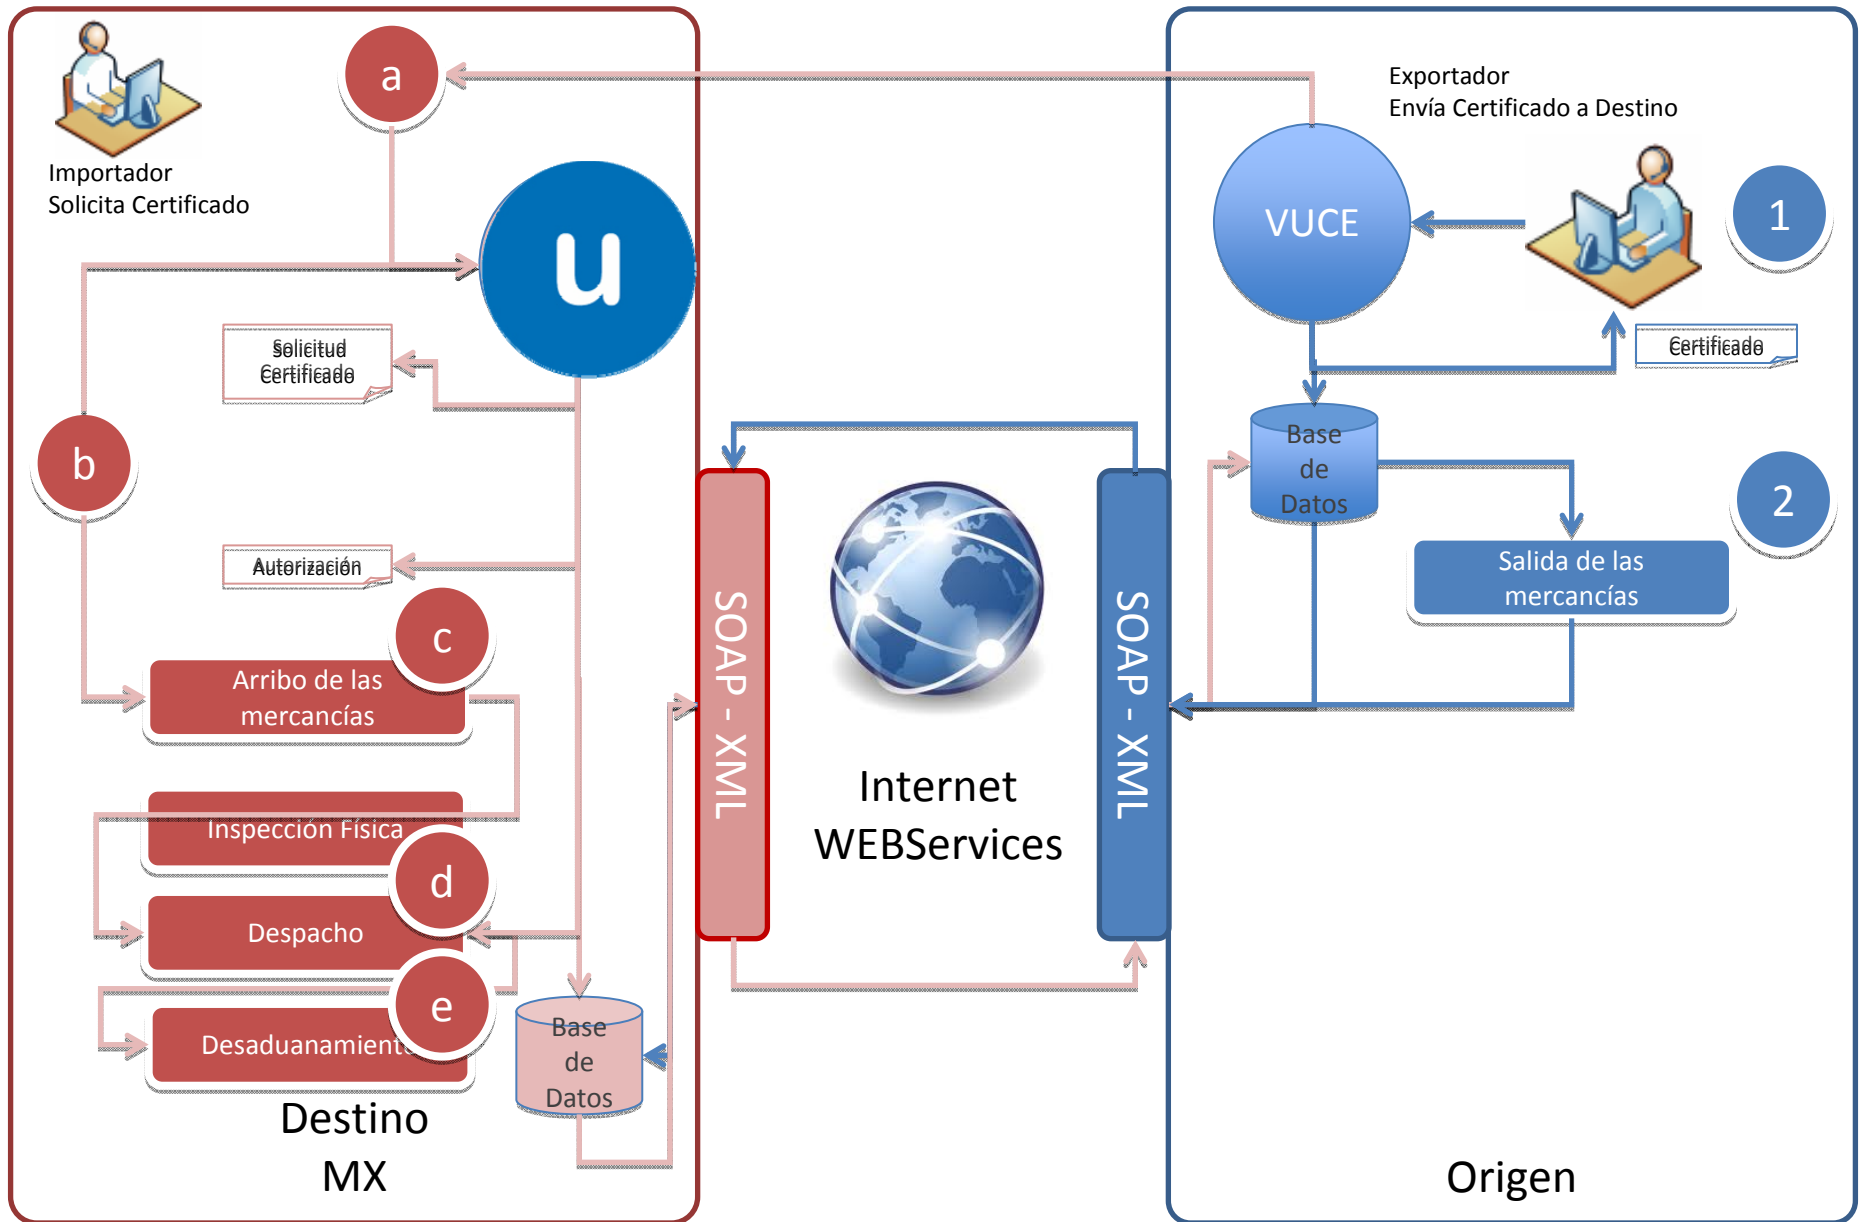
Importador
Solicita Certificado

a

u

Solicitud
Certificado

b

Autorización

c

Arribo de las mercancías

Inspección Física

d

Despacho

e

Desaduanamient

Base de Datos

Destino
MX

SOAP - XML

Internet
WEBServices

SOAP - XML

Exportador
Envía Certificado a Destino

VUCE

1

Certificado

Base de Datos

2

Salida de las mercancías

Origen